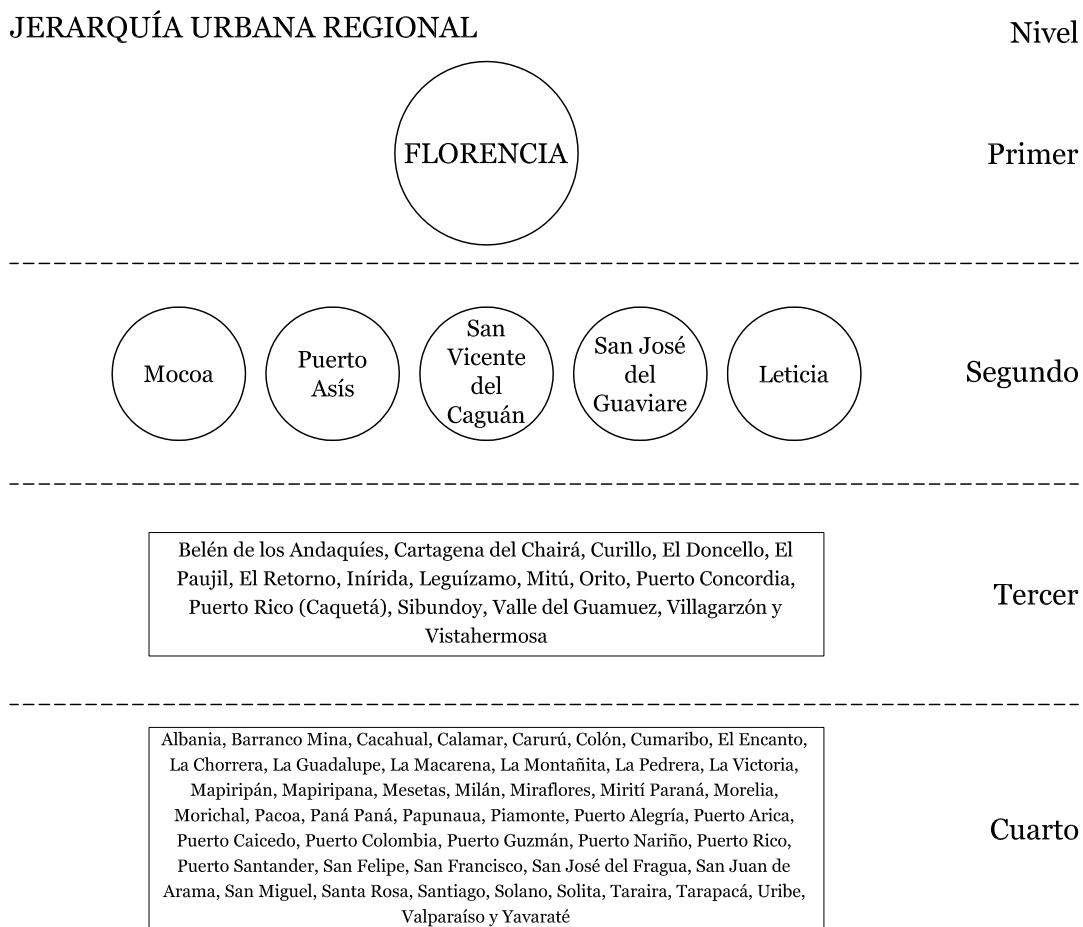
JERARQUÍA URBANA REGIONAL

Nivel

FLORENCIA

Primer

Mocoa

Puerto Asís

San Vicente del Caguán

San José del Guaviare

Leticia

Segundo

Belén de los Andaquíes, Cartagena del Chairá, Curillo, El Doncello, El Paujil, El Retorno, Inírida, Leguízamo, Mitú, Orito, Puerto Concordia, Puerto Rico (Caquetá), Sibundoy, Valle del Guamuez, Villagarzón y Vistahermosa

Tercer

Albania, Barranco Mina, Cacahual, Calamar, Carurú, Colón, Cumaribo, El Encanto, La Chorrera, La Guadalupe, La Macarena, La Montañita, La Pedrera, La Victoria, Mapiripán, Mapiripana, Mesetas, Milán, Miraflores, Mirití Paraná, Morelia, Morichal, Pacoa, Paná Paná, Papunaua, Piamonte, Puerto Alegría, Puerto Arica, Puerto Caicedo, Puerto Colombia, Puerto Guzmán, Puerto Nariño, Puerto Rico, Puerto Santander, San Felipe, San Francisco, San José del Fragua, San Juan de Arama, San Miguel, Santa Rosa, Santiago, Solano, Solita, Taraira, Tarapacá, Uribe, Valparaíso y Yavaraté

Cuarto